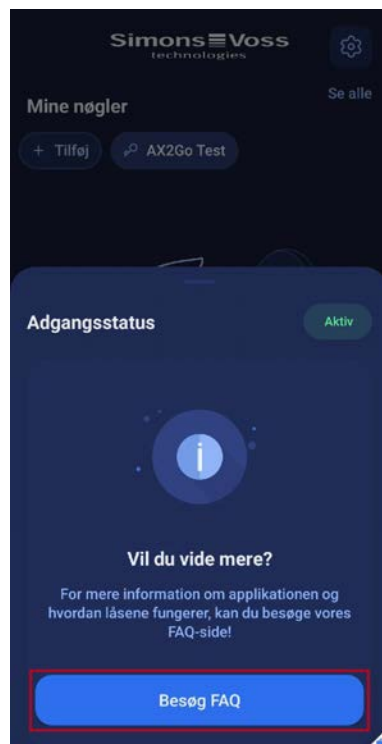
SimonsVoss
technologies

Mine nøgler

Se alle

+ Tilføj

AX2Go Test

Adgangsstatus

Aktiv

Vil du vide mere?

For mere information om applikationen og hvordan låsene fungerer, kan du besøge vores FAQ-side!

Besøg FAQ